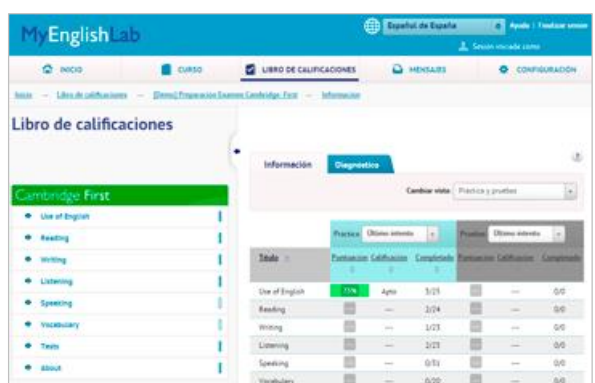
MyEnglishLab

Español de España | Ayuda | Finalizar sesión

Sesión iniciada como

INICIO | CURSO | LIBRO DE CALIFICACIONES | MENSAJES | CONFIGURACIÓN

Inicio → Libro de calificaciones → [Demo] Preparación Examen Cambridge: First → Información

Libro de calificaciones

Cambridge First

- Use of English
- Reading
- Writing
- Listening
- Speaking
- Vocabulary
- Tests
- About

Información | Diagnóstico

Cambiar vista: Práctica y pruebas

Práctica: Último intento | Pruebas: Último intento

| Título | Puntuación | Calificación | Completado | Puntuación | Calificación | Completado |
|---|---|---|---|---|---|---|
| Use of English | 73% | Apto | 3/23 | | — | 0/0 |
| Reading | | — | 2/24 | | — | 0/0 |
| Writing | | — | 1/23 | | — | 0/0 |
| Listening | | — | 2/23 | | — | 0/0 |
| Speaking | | — | 0/31 | | — | 0/0 |
| Vocabulary | | — | 0/20 | | — | 0/0 |